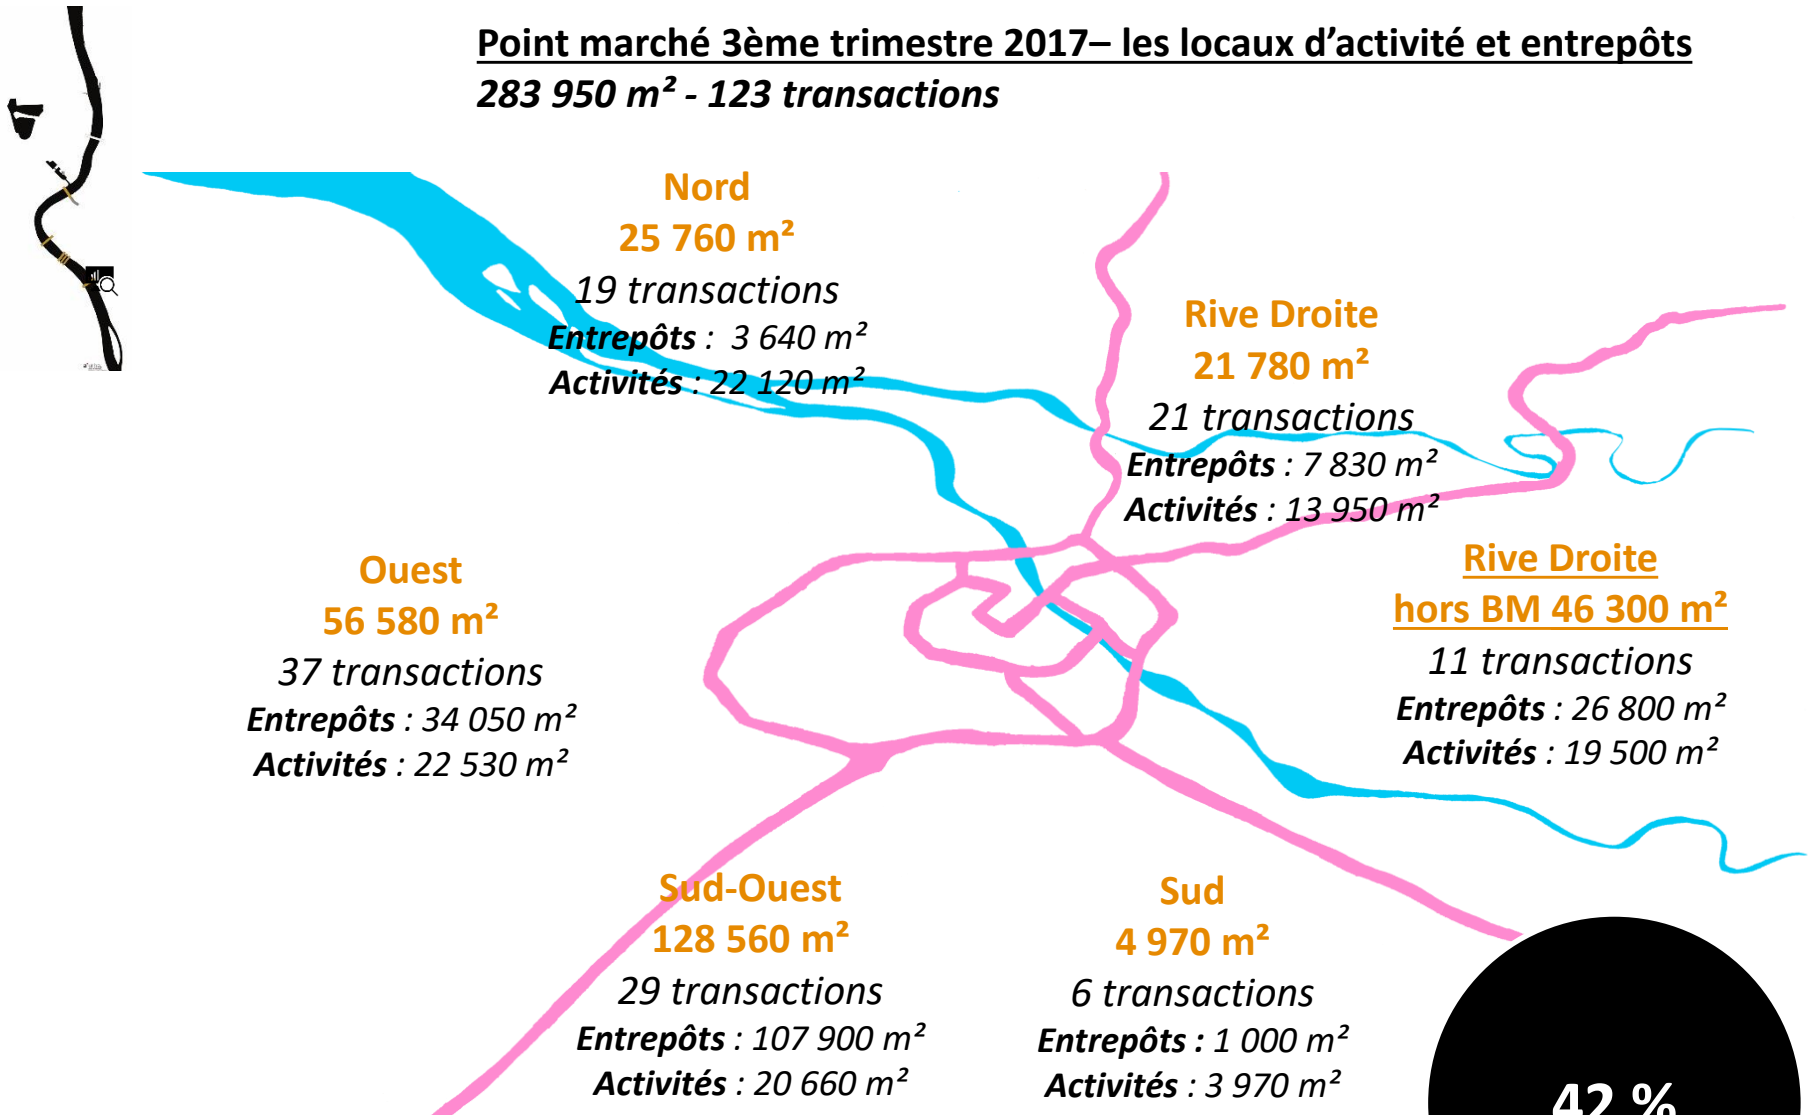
Point marché 3ème trimestre 2017– les locaux d'activité et entrepôts
283 950 m² - 123 transactions

Nord
25 760 m²
19 transactions
Entrepôts : 3 640 m²
Activités : 22 120 m²

Rive Droite
21 780 m²
21 transactions
Entrepôts : 7 830 m²
Activités : 13 950 m²

Ouest
56 580 m²
37 transactions
Entrepôts : 34 050 m²
Activités : 22 530 m²

Rive Droite
hors BM 46 300 m²
11 transactions
Entrepôts : 26 800 m²
Activités : 19 500 m²

Sud-Ouest
128 560 m²
29 transactions
Entrepôts : 107 900 m²
Activités : 20 660 m²

Sud
4 970 m²
6 transactions
Entrepôts : 1 000 m²
Activités : 3 970 m²

42 %